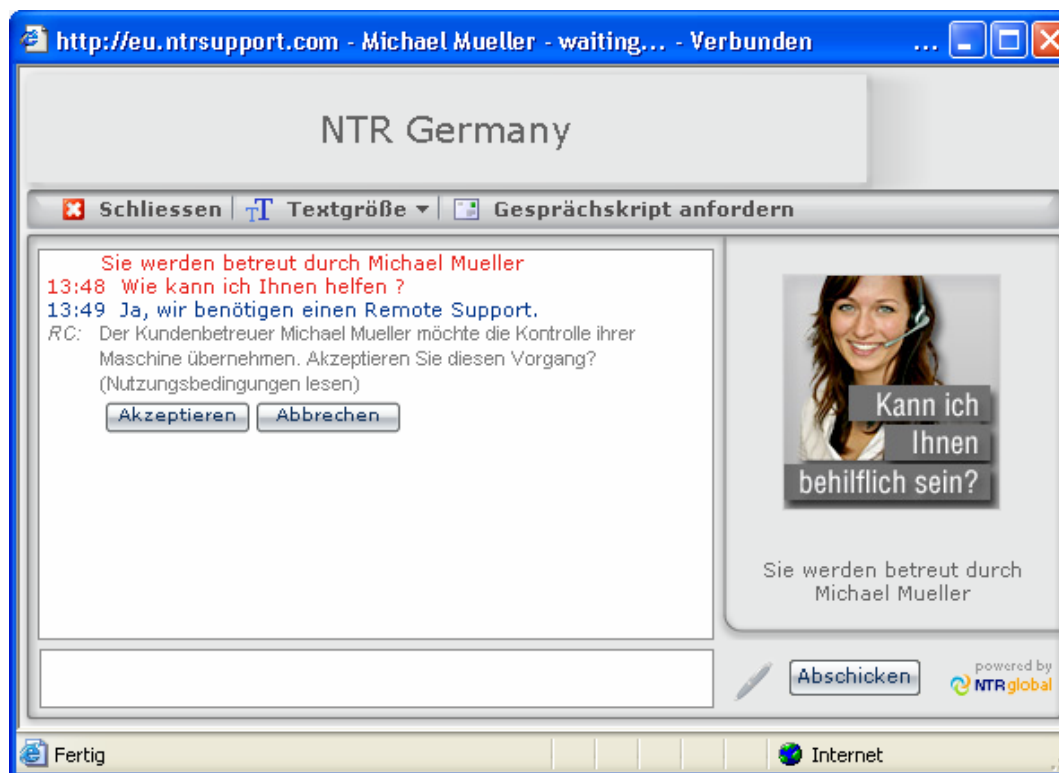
http://eu.ntrsupport.com - Michael Mueller - waiting... - Verbunden ...

NTR Germany

Schliessen | Textgröße ▾ | Gesprächskript anfordern

Sie werden betreut durch Michael Mueller
13:48 Wie kann ich Ihnen helfen ?
13:49 Ja, wir benötigen einen Remote Support.
RC: Der Kundenbetreuer Michael Mueller möchte die Kontrolle ihrer Maschine übernehmen. Akzeptieren Sie diesen Vorgang? (Nutzungsbedingungen lesen)

Akzeptieren | Abbrechen

Kann ich Ihnen behilflich sein?

Sie werden betreut durch Michael Mueller

Abschicken

powered by NTRglobal

Fertig

Internet